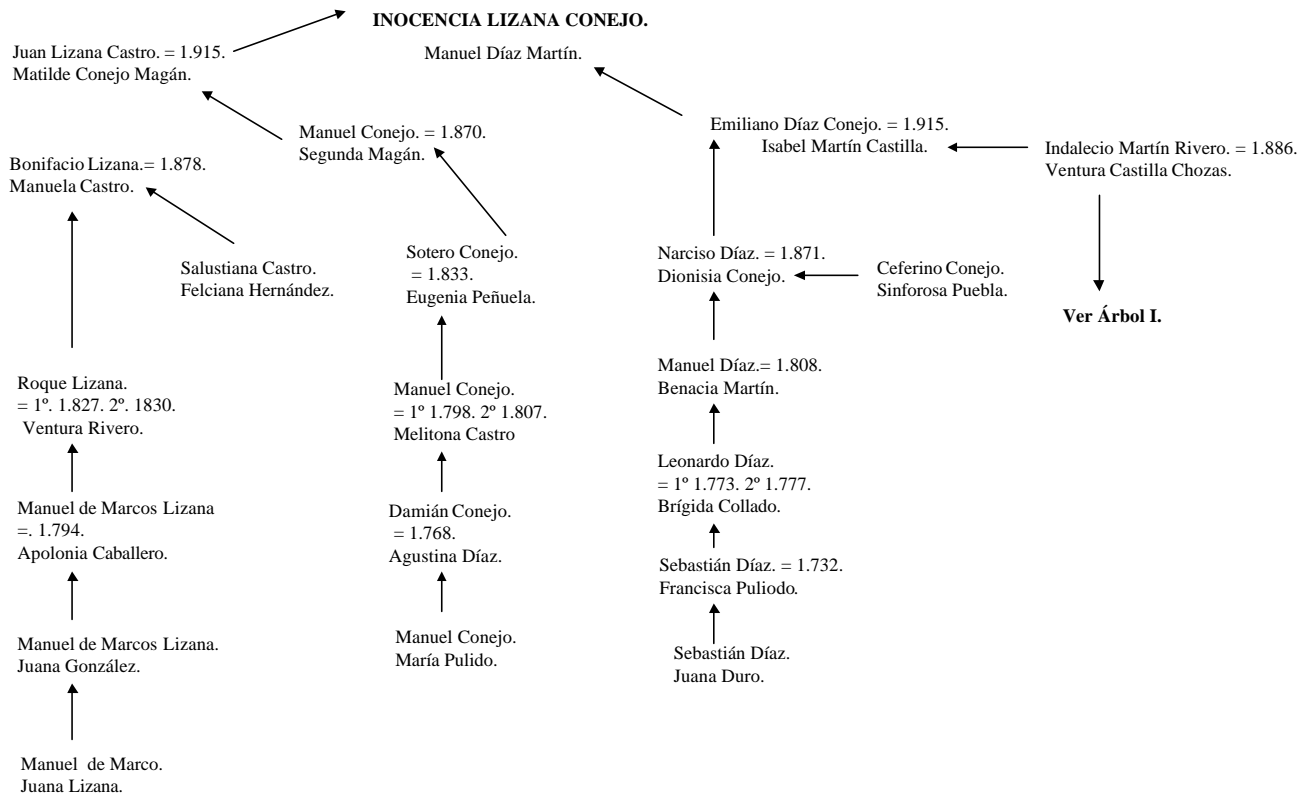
INOCENCIA LIZANA CONEJO.

Juan Lizana Castro. = 1.915.
Matilde Conejo Magán.

Manuel Díaz Martín.

Manuel Conejo. = 1.870.
Segunda Magán.

Emiliano Díaz Conejo. = 1.915.
Isabel Martín Castilla.

Indalecio Martín Rivero. = 1.886.
Ventura Castilla Chozas.

Bonifacio Lizana.= 1.878.
Manuela Castro.

Salustiana Castro.
Felciana Hernández.

Sotero Conejo.
= 1.833.
Eugenia Peñuela.

Narciso Díaz. = 1.871.
Dionisia Conejo.

Ceferino Conejo.
Sinforosa Puebla.

Ver Árbol I.

Roque Lizana.
= 1º. 1.827. 2º. 1830.
Ventura Rivero.

Manuel Conejo.
= 1º 1.798. 2º 1.807.
Melitona Castro

Manuel Díaz.= 1.808.
Benacia Martín.

Leonardo Díaz.
= 1º 1.773. 2º 1.777.
Brígida Collado.

Manuel de Marcos Lizana
=. 1.794.
Apolonia Caballero.

Damián Conejo.
= 1.768.
Agustina Díaz.

Sebastián Díaz. = 1.732.
Francisca Puliodo.

Manuel de Marcos Lizana.
Juana González.

Manuel Conejo.
María Pulido.

Sebastián Díaz.
Juana Duro.

Manuel de Marco.
Juana Lizana.